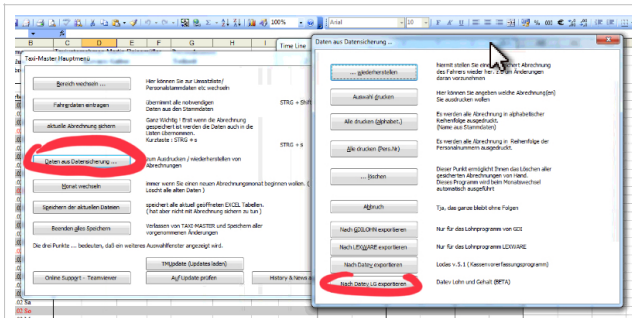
100% Arial 10

Time Line

Taxi-Master Hauptmenü

Bereich wechseln ... Hier können Sie zur Lexastliste / Personaldatendaten etc wechseln

Fahrgdaten eintragen Übernimmt alle notwendigen Daten aus den Stammdaten STRG + Shift

aktuelle Abrechnung sichern Ganz Wichtig ! Erst wenn die Abrechnung gespeichert ist werden die Daten auch in die Listen übernommen. Kurztaste : STRG + a STRG + s

Daten aus Datensicherung ... zum Ausdrucken / wiederherstellen von Abrechnungen

Monat wechseln Immer wenn Sie einen neuen Abrechnungsmonat beginnen wollen. ( Löscht alle alten Daten )

Speichern der aktuellen Dateien speichert alle aktuell geöffneten EXCEL Tabellen. ( hat aber nicht mit Abrechnung sichern zu tun )

Beenden alles Speichern Verlassen von TAXI MASTER und Speichern aller vorgenommenen Änderungen

Die drei Punkte ... bedeuten, daß ein weiteres Auswahlfenster angezeigt wird.

TMUpdate (Updates laden)

Online Support - Teamviewer Auf Update prüfen History & News ab

Daten aus Datensicherung ...

... wiederherstellen Nimmt stellen Sie eine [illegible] Abrechnung des Fahrers wieder her. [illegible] Änderungen daran vorzunehmen

Auswahl drucken Hier können Sie angeben welche Abrechnung(en) Sie ausdrucken wollen

Alle drucken (alphabet.) Es werden alle Abrechnung in alphabetischer Reihenfolge ausgedruckt. (Name aus Stammdaten)

Alle drucken (Pers.Nr) Es werden alle Abrechnung in Reihenfolge der Personalnummern ausgedruckt.

... löschen Dieser Punkt ermöglicht Ihnen das Löschen aller gesicherten Abrechnungen von Hand. Dieses Programm wird beim Monatswechsel automatisch ausgeführt

Abbruch Tja, das ganze bleibt ohne Folgen

Nach EDILOHN exportieren Nur für das Lohnprogramm von EDI

Nach LEXWARE exportieren Nur für das Lohnprogramm LEXWARE

Nach Datev exportieren Lodas v. 5.1 ( Kassenvorerfassungsprogramm)

Nach Datev LG exportieren Datev Lohn und Gehalt (BETA)